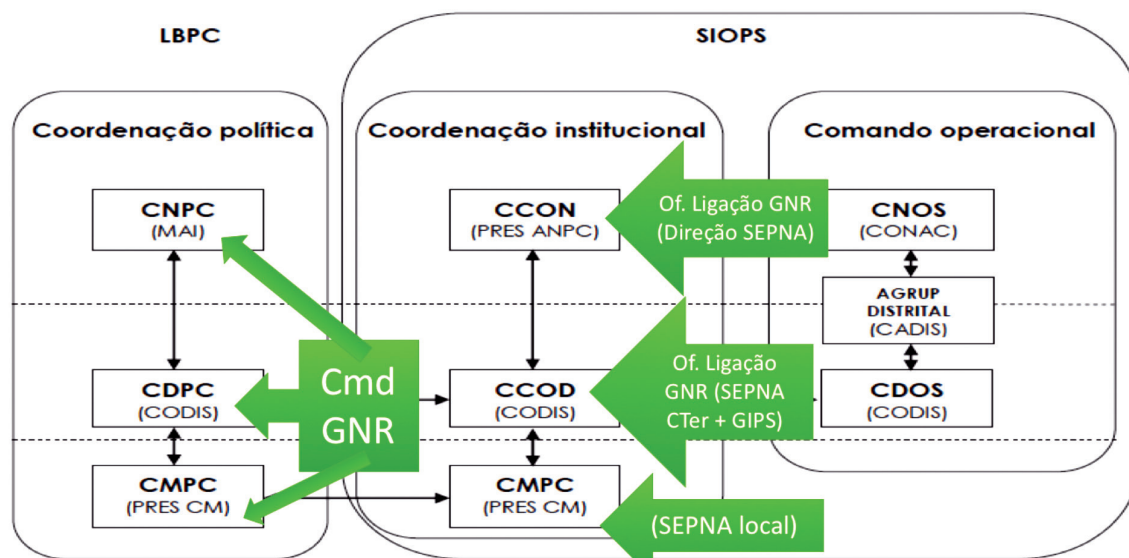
LBPC

SIOPS

Coordenação política

Coordenação institucional

Comando operacional

CNPC
(MAI)

CCON
(PRES ANPC)

Of. Ligação GNR
(Direção SEPNA)

CNOS
(CONAC)

AGRUP
DISTRITAL
(CADIS)

CDPC
(CODIS)

Cmd
GNR

CCOD
(CODIS)

Of. Ligação
GNR (SEPNA
CTer + GIPS)

CDOS
(CODIS)

CMPC
(PRES CM)

CMPC
(PRES CM)

(SEPNA local)